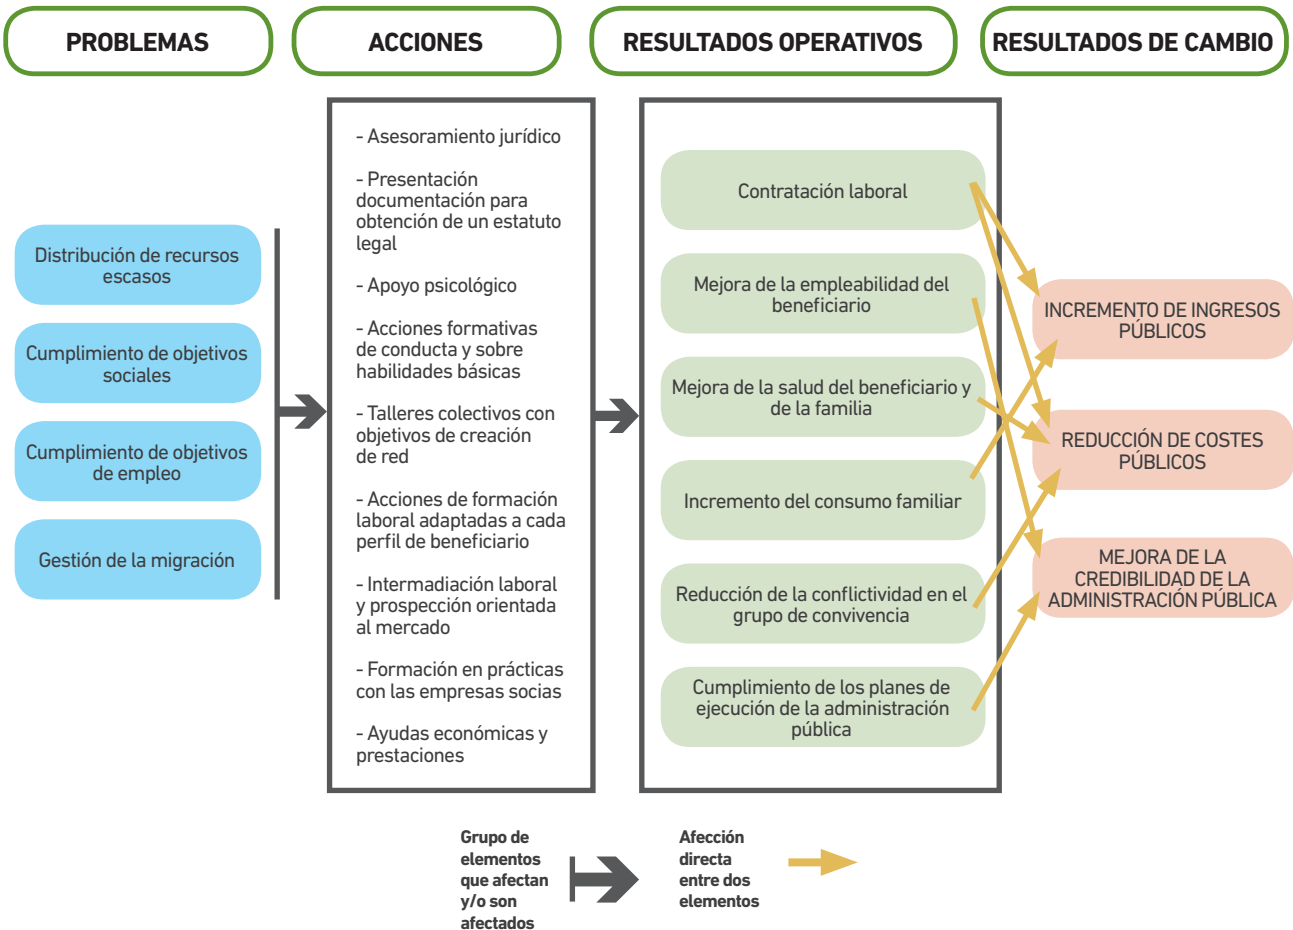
PROBLEMAS

ACCIONES

RESULTADOS OPERATIVOS

RESULTADOS DE CAMBIO

Distribución de recursos escasos

Cumplimiento de objetivos sociales

Cumplimiento de objetivos de empleo

Gestión de la migración

- Asesoramiento jurídico

- Presentación documentación para obtención de un estatuto legal

- Apoyo psicológico

- Acciones formativas de conducta y sobre habilidades básicas

- Talleres colectivos con objetivos de creación de red

- Acciones de formación laboral adaptadas a cada perfil de beneficiario

- Intermadiación laboral y prospección orientada al mercado

- Formación en prácticas con las empresas socias

- Ayudas económicas y prestaciones

Contratación laboral

Mejora de la empleabilidad del beneficiario

Mejora de la salud del beneficiario y de la familia

Incremento del consumo familiar

Reducción de la conflictividad en el grupo de convivencia

Cumplimiento de los planes de ejecución de la administración pública

INCREMENTO DE INGRESOS PÚBLICOS

REDUCCIÓN DE COSTES PÚBLICOS

MEJORA DE LA CREDIBILIDAD DE LA ADMINISTRACIÓN PÚBLICA

Grupo de elementos que afectan y/o son afectados

Afección directa entre dos elementos